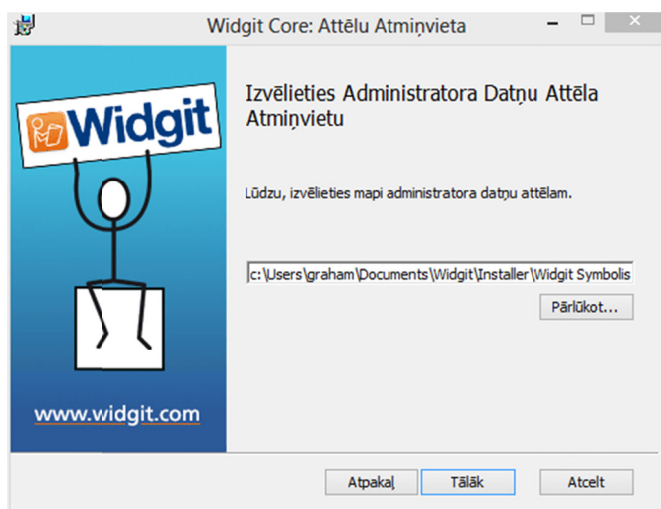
Widgit Core: Attēlu Atmiņvieta

Widgit

www.widgit.com

Izvēlieties Administratora Datņu Attēla Atmiņvietu

Lūdzu, izvēlieties mapi administratora datņu attēlam.

c:\Users\graham\Documents\Widgit\Installer\Widgit Symbolis

Pārlūkot...

Atpakaļ

Tālāk

Atcelt